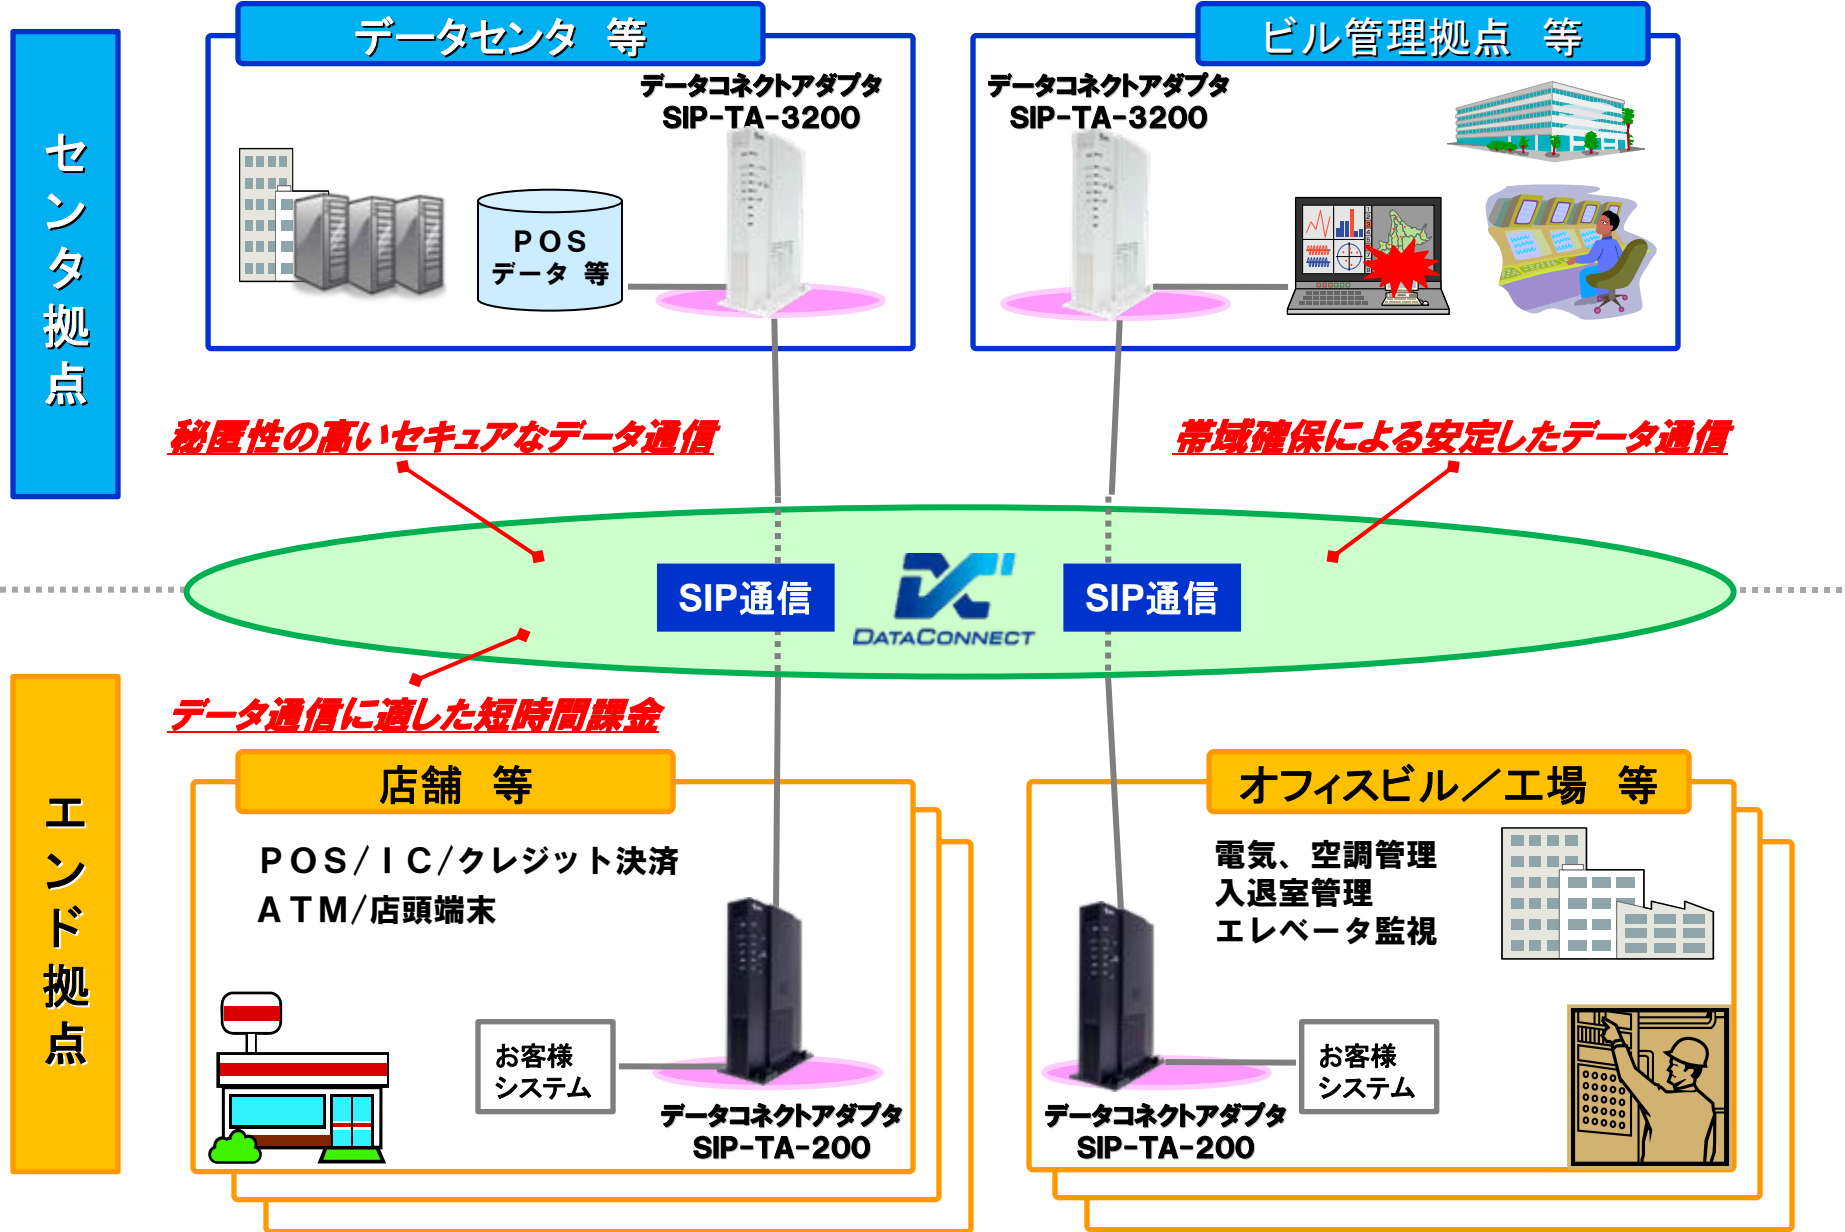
センタ拠点

データセンタ　等

データコネクトアダプタ
SIP-TA-3200

POS
データ　等

ビル管理拠点　等

データコネクトアダプタ
SIP-TA-3200

秘匿性の高いセキュアなデータ通信

帯域確保による安定したデータ通信

SIP通信

DATACONNECT

SIP通信

データ通信に適した短時間課金

エンド拠点

店舗　等

POS／IC／クレジット決済
ATM／店頭端末

お客様
システム

データコネクトアダプタ
SIP-TA-200

オフィスビル／工場　等

電気、空調管理
入退室管理
エレベータ監視

お客様
システム

データコネクトアダプタ
SIP-TA-200